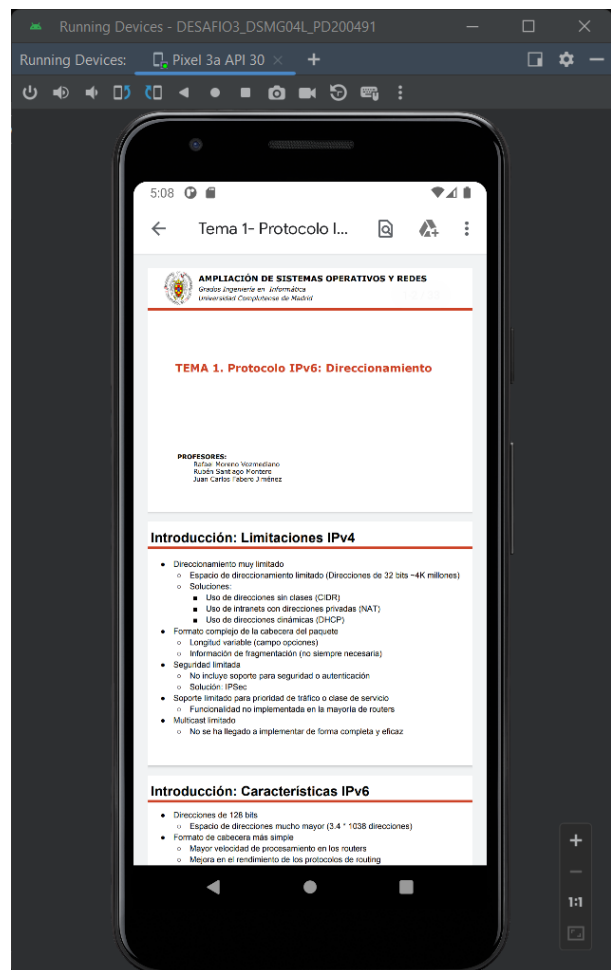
Running Devices - DESAFIO3_DSMG04L_PD200491

Running Devices: Pixel 3a API 30

5:08

Tema 1- Protocolo I...

AMPLIACIÓN DE SISTEMAS OPERATIVOS Y REDES
Grados Ingeniería en Informática
Universidad Complutense de Madrid

TEMA 1. Protocolo IPv6: Direccionamiento

PROFESORES:
Rafael Moreno Vozmediano
Rubén Santiago Montero
Juan Carlos Fabero Jiménez

Introducción: Limitaciones IPv4

- Direccionamiento muy limitado
 - Espacio de direccionamiento limitado (Direcciones de 32 bits ~4K millones)
 - Soluciones:
 - Uso de direcciones sin clases (CIDR)
 - Uso de intranets con direcciones privadas (NAT)
 - Uso de direcciones dinámicas (DHCP)
- Formato complejo de la cabecera del paquete
 - Longitud variable (campo opciones)
 - Información de fragmentación (no siempre necesaria)
- Seguridad limitada
 - No incluye soporte para seguridad o autenticación
 - Solución: IPSec
- Soporte limitado para prioridad de tráfico o clase de servicio
 - Funcionalidad no implementada en la mayoría de routers
- Multicast limitado
 - No se ha llegado a implementar de forma completa y eficaz

Introducción: Características IPv6

- Direcciones de 128 bits
 - Espacio de direcciones mucho mayor (3.4 * 1038 direcciones)
- Formato de cabecera más simple
 - Mayor velocidad de procesamiento en los routers
 - Mejora en el rendimiento de los protocolos de routing

1:1